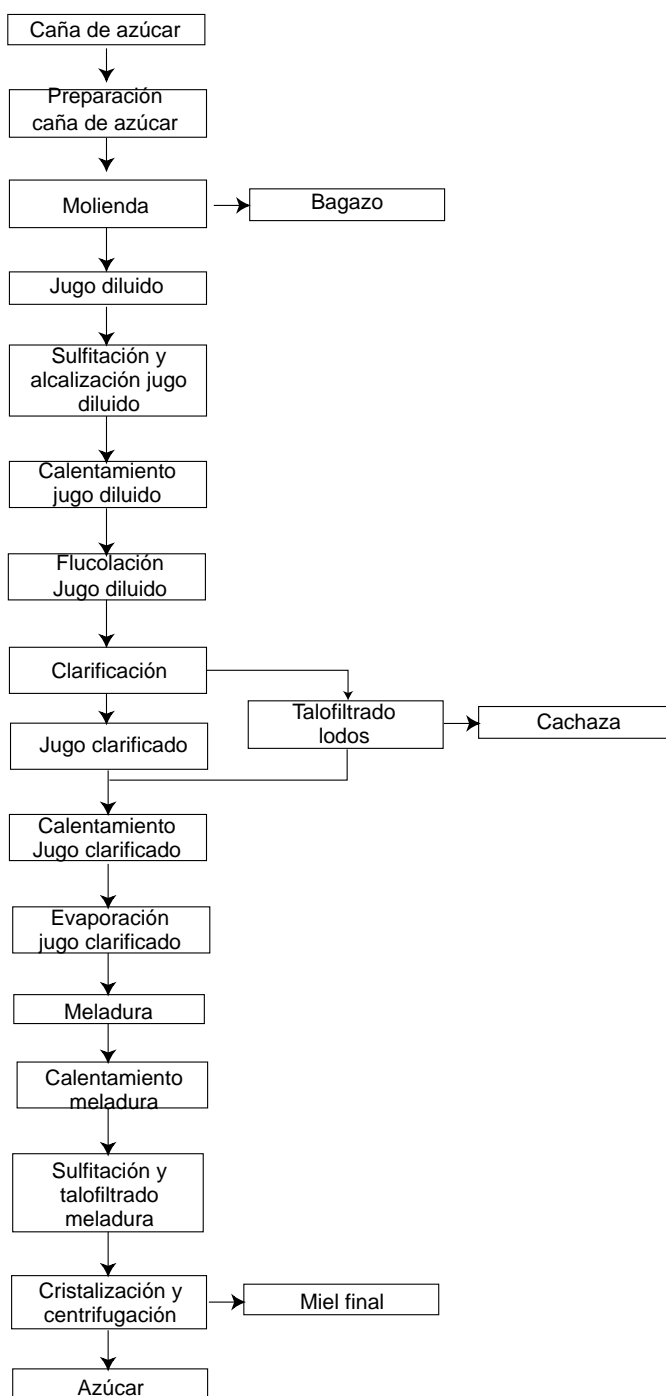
Caña de azúcar

Preparación caña de azúcar

Molienda

Bagazo

Jugo diluido

Sulfitación y alcalización jugo diluido

Calentamiento jugo diluido

Flucolación Jugo diluido

Clarificación

Talofiltrado lodos

Cachaza

Jugo clarificado

Calentamiento Jugo clarificado

Evaporación jugo clarificado

Meladura

Calentamiento meladura

Sulfitación y talofiltrado meladura

Cristalización y centrifugación

Miel final

Azúcar